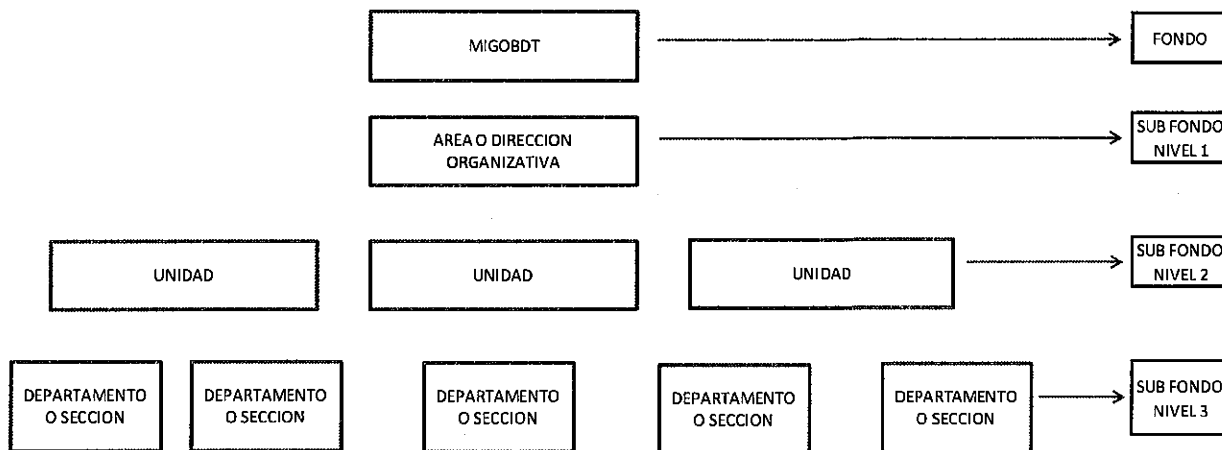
MIGOBDT

FONDO

AREA O DIRECCION ORGANIZATIVA

SUB FONDO NIVEL 1

UNIDAD

UNIDAD

UNIDAD

SUB FONDO NIVEL 2

DEPARTAMENTO O SECCION

DEPARTAMENTO O SECCION

DEPARTAMENTO O SECCION

DEPARTAMENTO O SECCION

DEPARTAMENTO O SECCION

SUB FONDO NIVEL 3